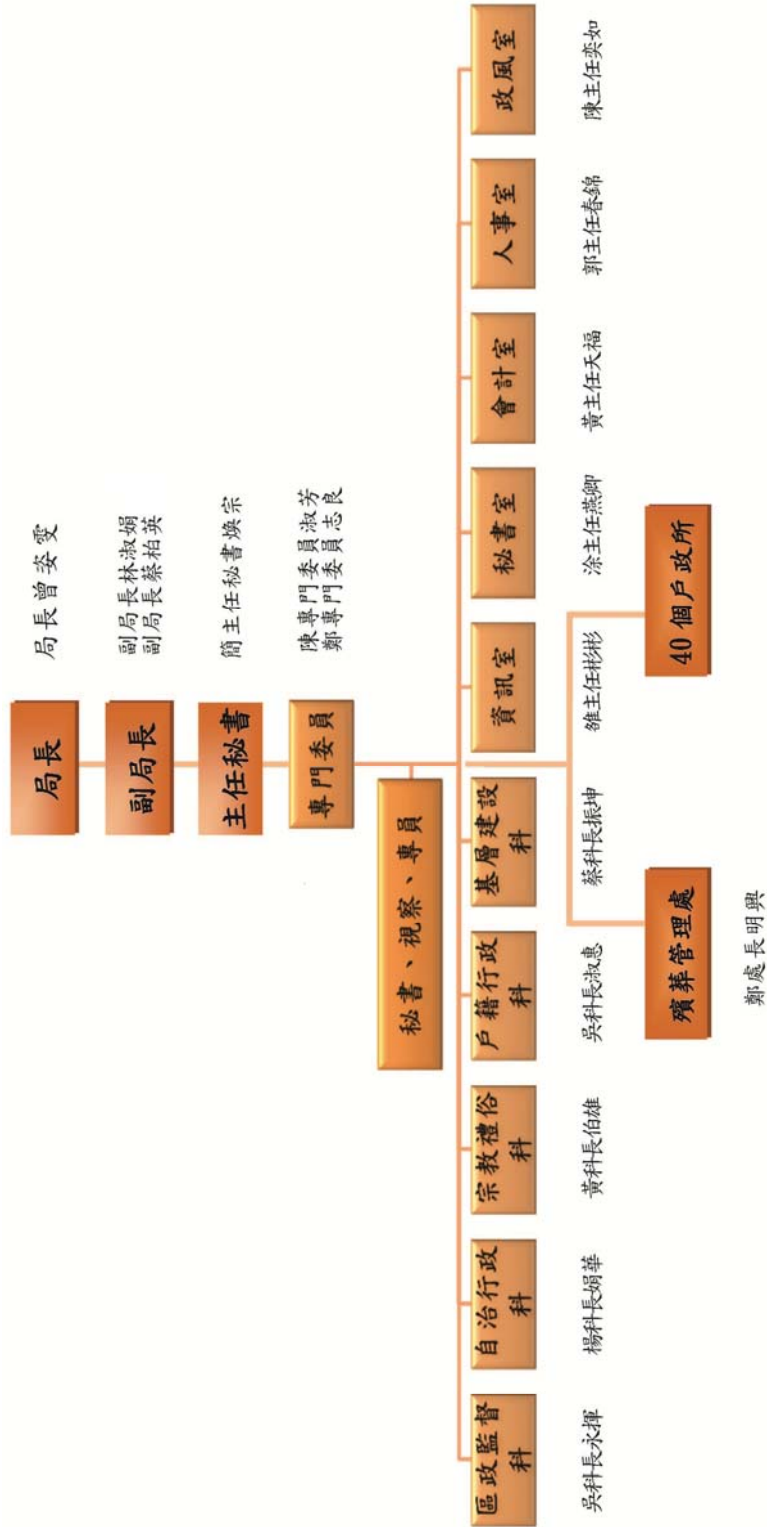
局長
局長曾姿雯

副局長
副局長林淑娟
副局長蔡柏英

主任秘書
簡主任秘書煥宗

專門委員
陳專門委員淑芳
鄭專門委員志良

秘書、視察、專員

區政監督科
吳科長永輝

自治行政科
楊科長娟華

宗教禮俗科
黃科長伯雄

戶籍行政科
吳科長淑惠

基層建設科
蔡科長振坤

資訊室
翁主任彬彬

秘書室
涂主任燕卿

會計室
黃主任天福

人事室
郭主任春錦

政風室
陳主任奕如

殯葬管理處
鄭處長明興

40個戶政所